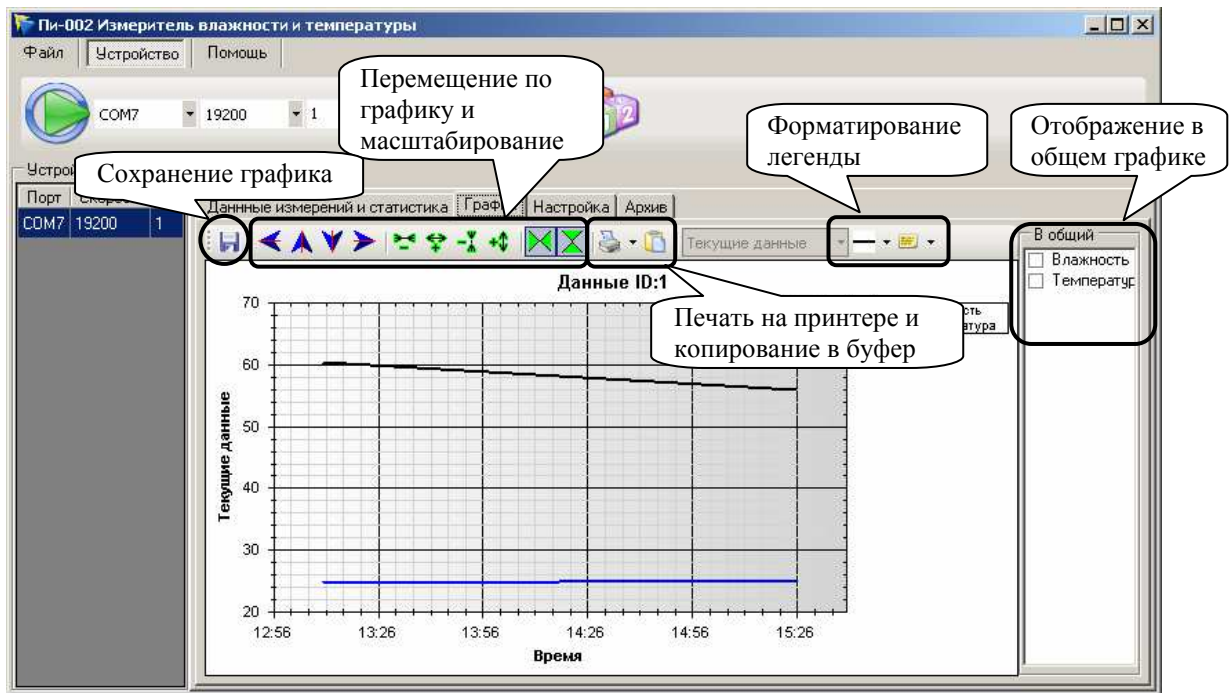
Пи-002 Измеритель влажности и температуры

Файл Устройство Помощь

COM7 19200 1

Перемещение по графику и масштабирование

Форматирование легенды

Отображение в общем графике

Устрой

Сохранение графика

Порт Скорос

COM7 19200 1

Данные измерений и статистика Граф Настройка Архив

Текущие данные

В общий

Влажность

Температур

Данные ID:1

Печать на принтере и копирование в буфер

сть

атура

70

60

50

40

30

20

Текущие данные

12:56 13:26 13:56 14:26 14:56 15:26

Время